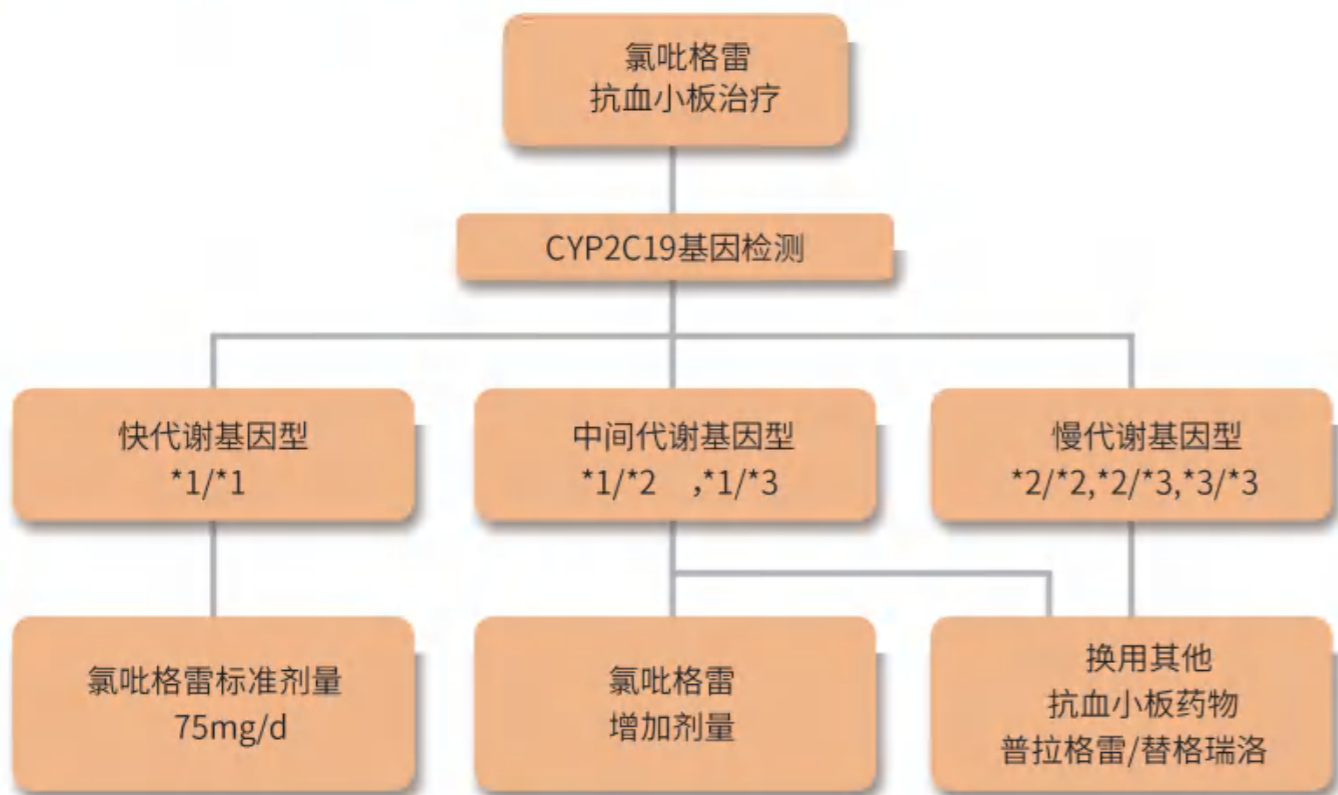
氯吡格雷
抗血小板治疗

CYP2C19基因检测

快代谢基因型
*1/*1

中间代谢基因型
*1/*2 ,*1/*3

慢代谢基因型
*2/*2,*2/*3,*3/*3

氯吡格雷标准剂量
75mg/d

氯吡格雷
增加剂量

换用其他
抗血小板药物
普拉格雷/替格瑞洛